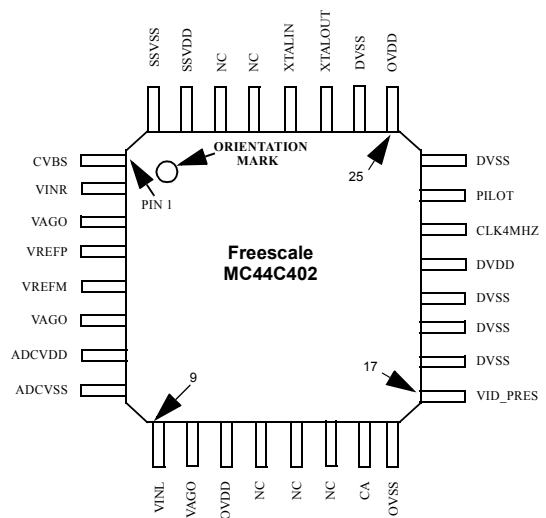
SSVSS
SSVDD
NC
NC
XTALIN
XTALOUT
DVSS
OVDD

ORIENTATION MARK

25

CVBS
VINR
VAGO
VREFP
VREFM
VAGO
ADCVDD
ADCVSS

PIN 1

Freescale
MC44C402

DVSS
PILOT
CLK4MHZ
DVDD
DVSS
DVSS
DVSS
VID_PRES

9

17

VINL
VAGO
OVDD
NC
NC
NC
CA
OVSS